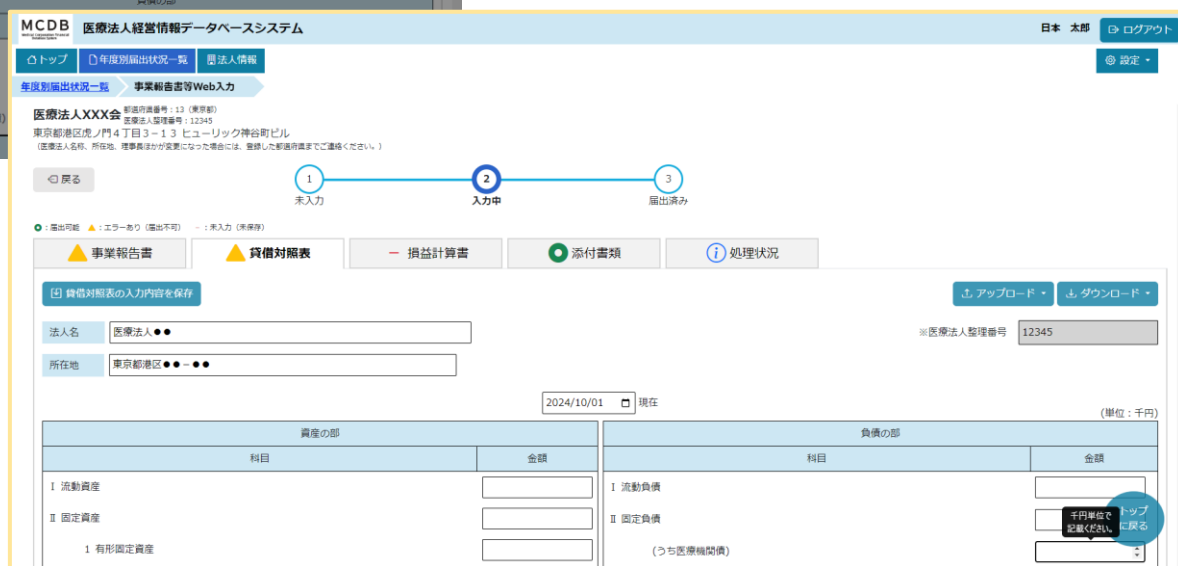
MCDB 医療法人経営情報データベースシステム

日本　太郎　ログアウト

トップ　年度別届出状況一覧　法人情報

設定

年度別届出状況一覧　事業報告書等Web入力

医療法人XXX会　都道府県番号：13（東京都）　医療法人整理番号：12345
東京都港区虎ノ門４丁目３－１３ ヒューリック神谷町ビル
（医療法人名称、所在地、理事長ほかが変更になった場合には、登録した都道府県までご連絡ください。）

戻る

1 未入力　2 入力中　3 届出済み

：届出可能　：エラーあり（届出不可）　－：未入力（未保存）

事業報告書　貸借対照表　損益計算書　添付書類　処理状況

貸借対照表の入力内容を保存

アップロード　ダウンロード

法人名　医療法人●●

※医療法人整理番号　12345

所在地　東京都港区●●－●●

2024/10/01　現在

(単位：千円)

| 資産の部 | | 負債の部 | |
|---|---|---|---|
| 科目 | 金額 | 科目 | 金額 |
| Ⅰ 流動資産 | | Ⅰ 流動負債 | |
| Ⅱ 固定資産 | | Ⅱ 固定負債 | |
| 1 有形固定資産 | | （うち医療機関債） | |

千円単位で記載ください。

トップに戻る